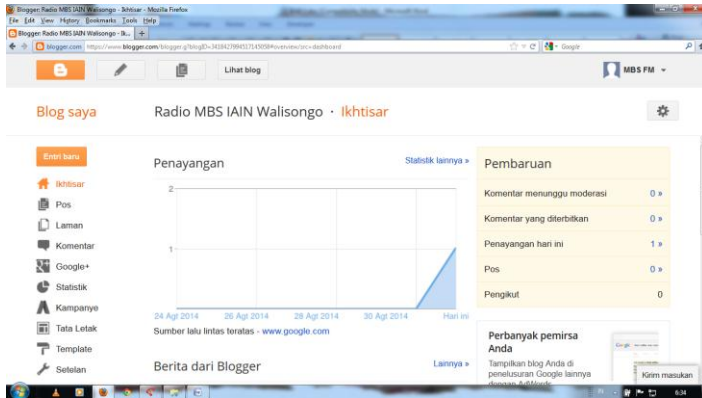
Blogger: Radio MBS IAIN Walisongo - Ikhtisar - Mozilla Firefox
File Edit View History Bookmarks Tools Help
Blogger: Radio MBS IAIN Walisongo - Ik... +
blogger.com https://www.blogger.com/blogger.g?blogID=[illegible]#overview/src=dashboard
Google

Lihat blog
MBS FM

Blog saya
Radio MBS IAIN Walisongo · Ikhtisar

Entri baru
Ikhtisar
Pos
Laman
Komentar
Google+
Statistik
Kampanye
Tata Letak
Template
Setelan

Penayangan
Statistik lainnya »
2
1
24 Agt 2014
26 Agt 2014
28 Agt 2014
30 Agt 2014
Hari ini
Sumber lalu lintas teratas - www.google.com

Berita dari Blogger
Lainnya »

Pembaruan
| | |
|---|---|
| Komentar menunggu moderasi | 0 » |
| Komentar yang diterbitkan | 0 » |
| Penayangan hari ini | 1 » |
| Pos | 0 » |
| Pengikut | 0 |

Perbanyak pemirsa Anda
Tampilkan blog Anda di penelusuran Google lainnya dengan AdWords

Kirim masukan
6:34